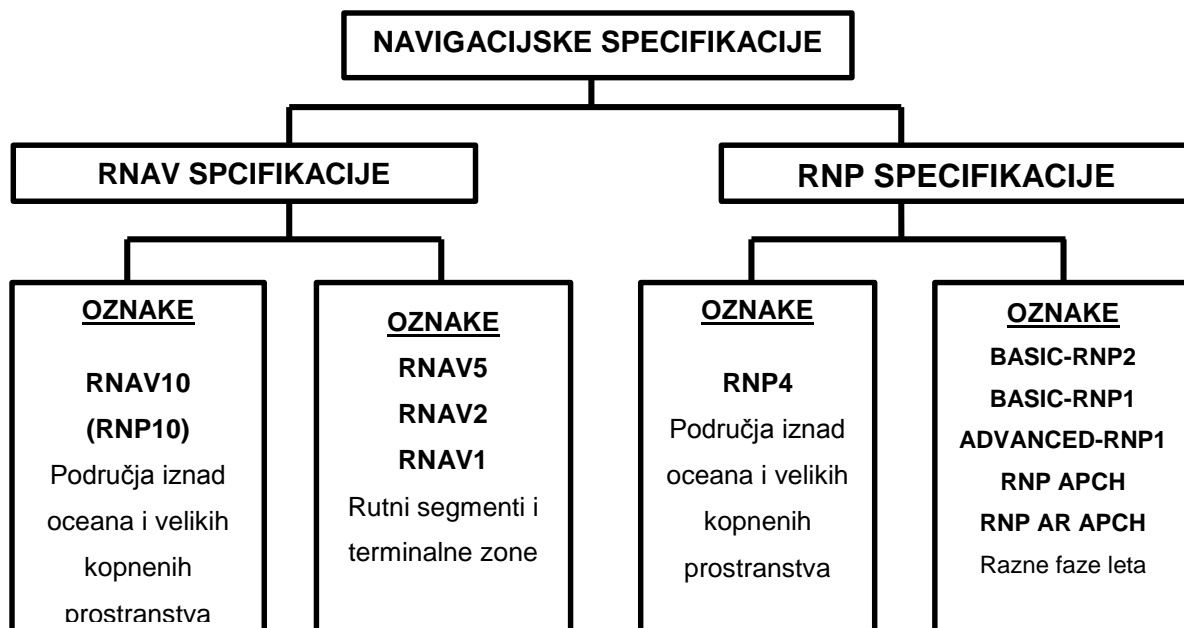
NAVIGACIJSKE SPECIFIKACIJE

RNAV SPCIFIKACIJE

RNP SPECIFIKACIJE

OZNAKE

RNAV10
(RNP10)
Područja iznad oceana i velikih kopnenih prostranstva

OZNAKE
RNAV5
RNAV2
RNAV1
Rutni segmenti i terminalne zone

OZNAKE

RNP4
Područja iznad oceana i velikih kopnenih prostranstva

OZNAKE
BASIC-RNP2
BASIC-RNP1
ADVANCED-RNP1
RNP APCH
RNP AR APCH
Razne faze leta